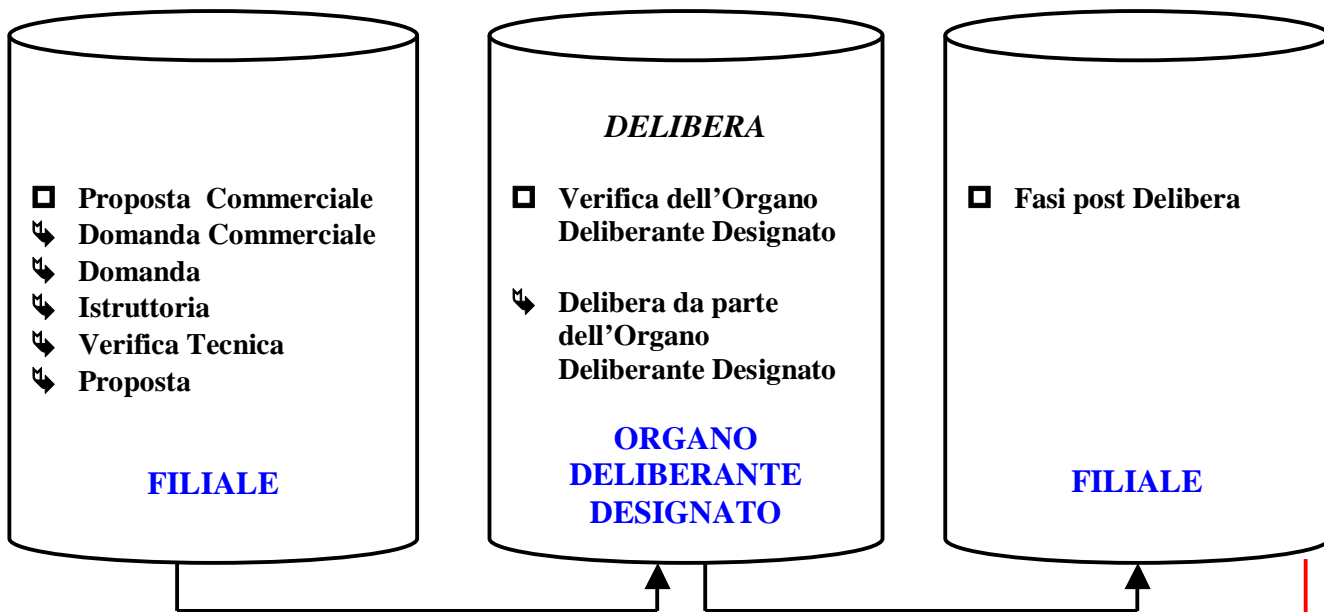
- Proposta Commerciale
- Domanda Commerciale
- Domanda
- Istruttoria
- Verifica Tecnica
- Proposta

FILIALE

DELIBERA

- Verifica dell'Organo Deliberante Designato

- Delibera da parte dell'Organo Deliberante Designato

ORGANO DELIBERANTE DESIGNATO

- Fasi post Delibera

FILIALE